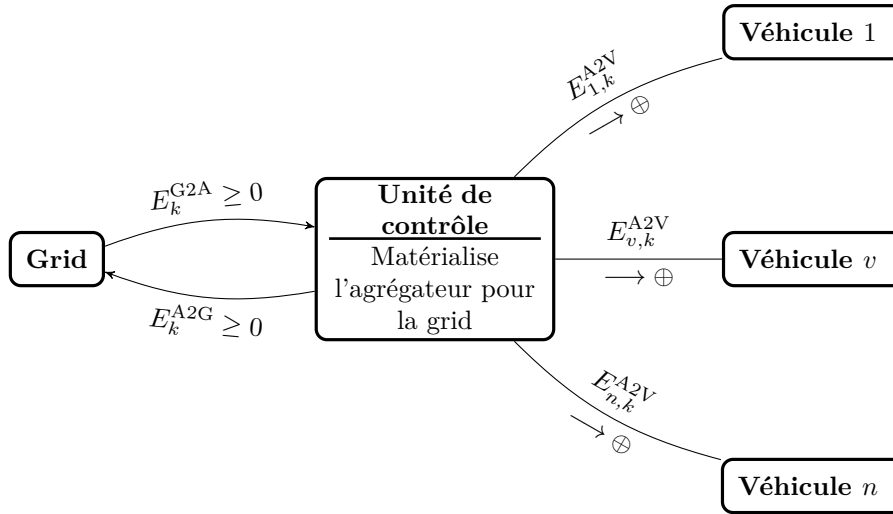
Véhicule 1

$E_{1,k}^{\mathrm{A2V}}$
$\longrightarrow \oplus$

$E_k^{\mathrm{G2A}} \geq 0$

Grid

Unité de contrôle

Matérialise l'agrégateur pour la grid

$E_k^{\mathrm{A2G}} \geq 0$

$E_{v,k}^{\mathrm{A2V}}$
$\longrightarrow \oplus$

Véhicule $v$

$E_{n,k}^{\mathrm{A2V}}$
$\longrightarrow \oplus$

Véhicule $n$